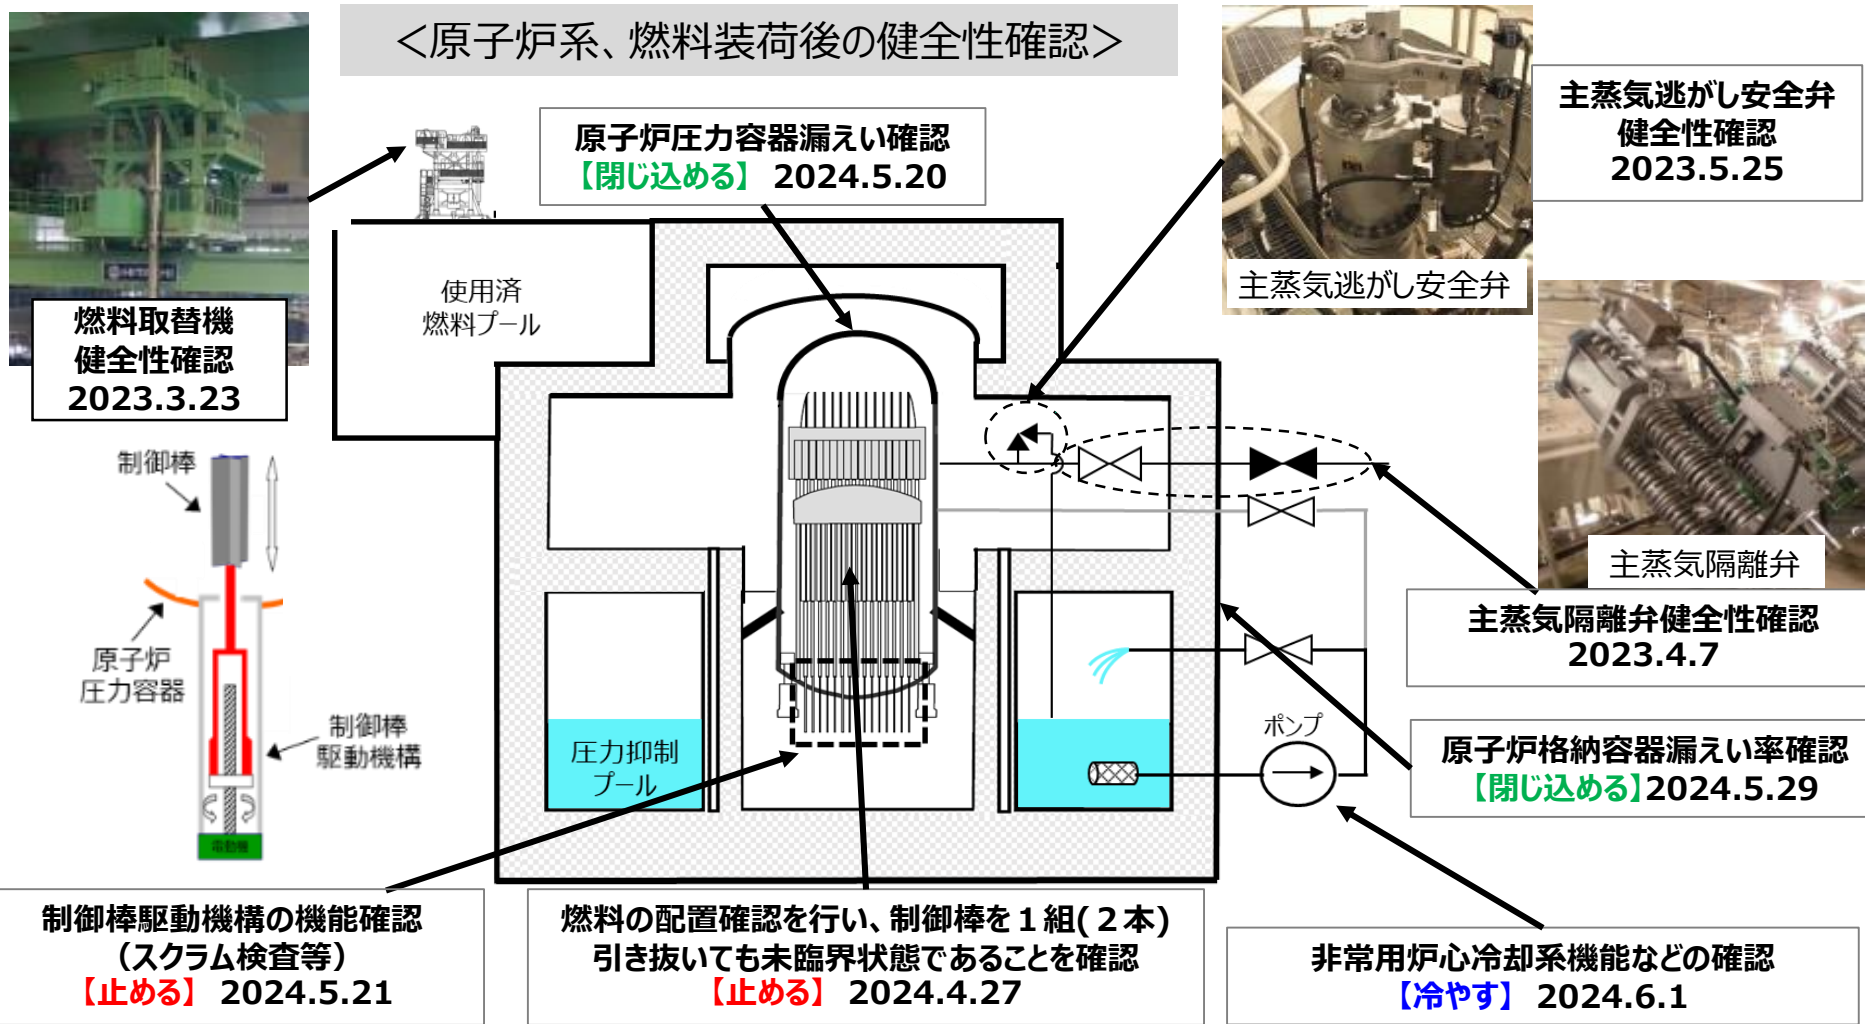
＜原子炉系、燃料装荷後の健全性確認＞

原子炉圧力容器漏えい確認
【閉じ込める】 2024.5.20

主蒸気逃がし安全弁
健全性確認
2023.5.25

主蒸気逃がし安全弁

燃料取替機
健全性確認
2023.3.23

使用済
燃料プール

主蒸気隔離弁

主蒸気隔離弁健全性確認
2023.4.7

制御棒

原子炉
圧力容器

制御棒
駆動機構

圧力抑制
プール

ポンプ

原子炉格納容器漏えい率確認
【閉じ込める】2024.5.29

制御棒駆動機構の機能確認
（スクラム検査等）
【止める】 2024.5.21

燃料の配置確認を行い、制御棒を１組(２本)
引き抜いても未臨界状態であることを確認
【止める】 2024.4.27

非常用炉心冷却系機能などの確認
【冷やす】 2024.6.1